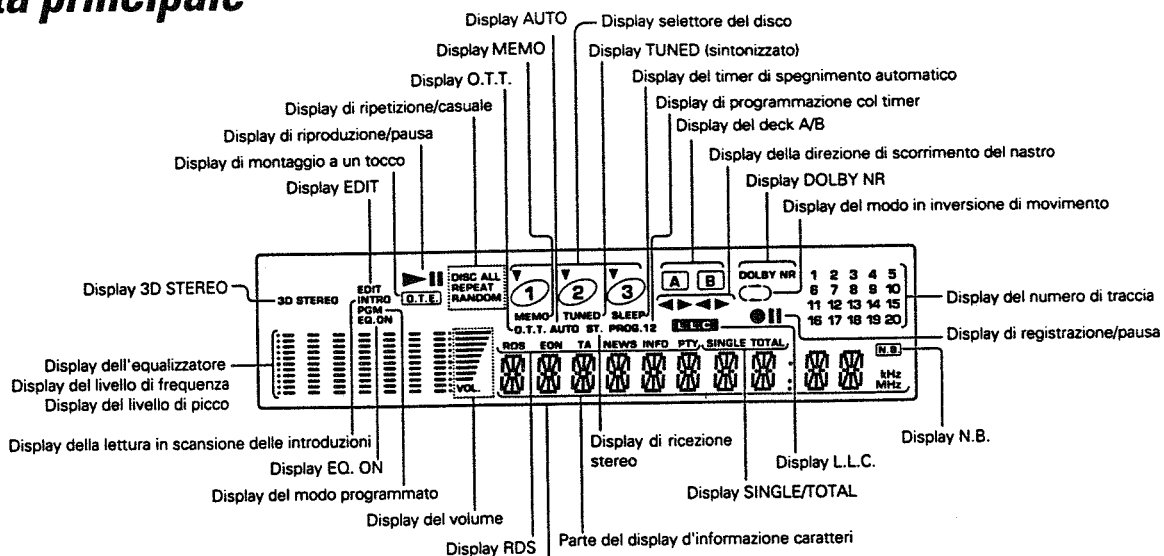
ta principale

Display AUTO
Display selettore del disco
Display MEMO
Display TUNED (sintonizzato)
Display O.T.T.
Display del timer di spegnimento automatico
Display di ripetizione/casuale
Display di programmazione col timer
Display di riproduzione/pausa
Display del deck A/B
Display di montaggio a un tocco
Display della direzione di scorrimento del nastro
Display EDIT
Display DOLBY NR
Display del modo in inversione di movimento

DISC ALL
REPEAT
RANDOM
DOLBY NR
1 2 3 4 5
6 7 8 9 10
11 12 13 14 15
16 17 18 19 20
Display 3D STEREO
3D STEREO
EDIT
INTRO
PGM
EQ.ON
O.T.E.
MEMO
TUNED
SLEEP
O.T.T. AUTO ST. PROG.12
L.L.C.
Display del numero di traccia
Display di registrazione/pausa
Display dell'equalizzatore
Display del livello di frequenza
Display del livello di picco
RDS EON TA NEWS INFO PTY SINGLE TOTAL
N.B.
VOL.
kHz
MHz
Display della lettura in scansione delle introduzioni
Display di ricezione stereo
Display N.B.
Display EQ. ON
Display L.L.C.
Display del modo programmato
Display SINGLE/TOTAL
Display del volume
Display RDS
Parte del display d'informazione caratteri